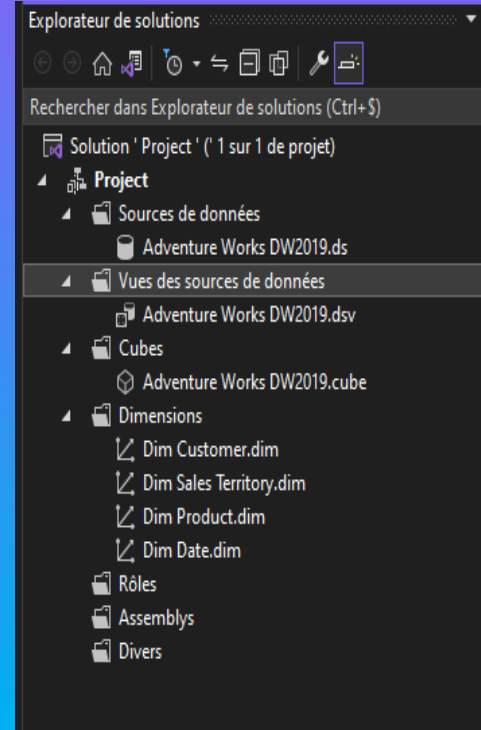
Explorateur de solutions

Rechercher dans Explorateur de solutions (Ctrl+$)

Solution ' Project ' (' 1 sur 1 de projet)
Project
Sources de données
Adventure Works DW2019.ds
Vues des sources de données
Adventure Works DW2019.dsv
Cubes
Adventure Works DW2019.cube
Dimensions
Dim Customer.dim
Dim Sales Territory.dim
Dim Product.dim
Dim Date.dim
Rôles
Assemblys
Divers